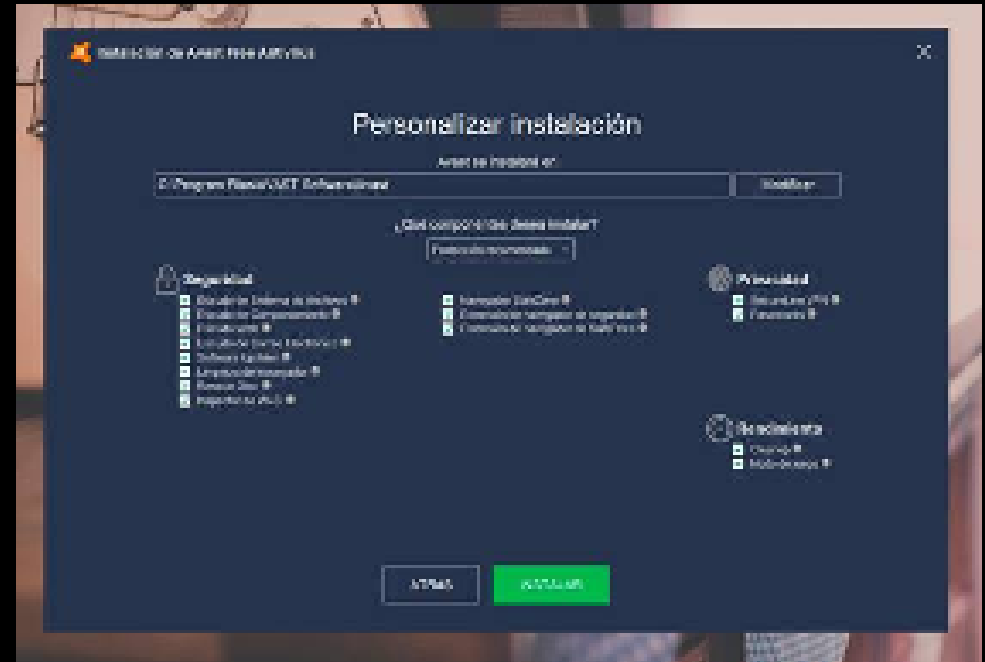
Instalación de Avast Free Antivirus

Personalizar instalación

Avast se instalará en:

C:\Program Files\AVAST Software\Avast

Modificar

¿Qué componentes desea instalar?

Protección recomendada

Seguridad

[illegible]
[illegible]
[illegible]
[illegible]
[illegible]
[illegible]
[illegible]
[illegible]

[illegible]
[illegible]
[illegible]

Privacidad

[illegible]
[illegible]

Rendimiento

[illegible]
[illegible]

ATRÁS

INSTALAR